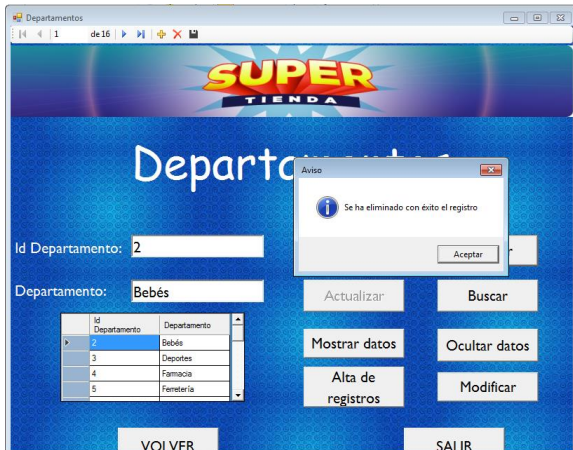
Departamentos

1 de 16

SUPER
TIENDA

Departa

Aviso

Se ha eliminado con éxito el registro

Aceptar

Id Departamento: 2

Departamento: Bebés

| Id Departamento | Departamento |
|---|---|
| 2 | Bebés |
| 3 | Deportes |
| 4 | Farmacia |
| 5 | Ferretería |

Actualizar

Buscar

Mostrar datos

Ocultar datos

Alta de registros

Modificar

VOLVER

SALIR